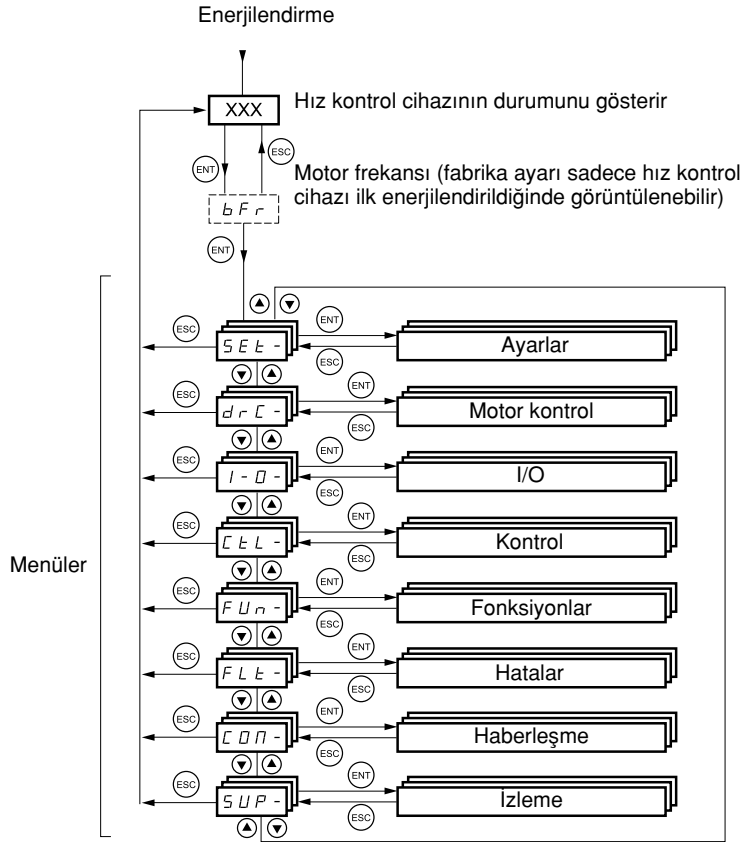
Enerjilendirme

XXX

Hız kontrol cihazının durumunu gösterir

ENT

ESC

Motor frekansı (fabrika ayarı sadece hız kontrol cihazı ilk enerjilendirildiğinde görüntülenebilir)

bFr

ENT

Menüler

ESC SEt- ENT ESC Ayarlar

ESC drC- ENT ESC Motor kontrol

ESC I-O- ENT ESC I/O

ESC CtL- ENT ESC Kontrol

ESC FUn- ENT ESC Fonksiyonlar

ESC FLt- ENT ESC Hatalar

ESC COM- ENT ESC Haberleşme

ESC SUP- ENT ESC İzleme